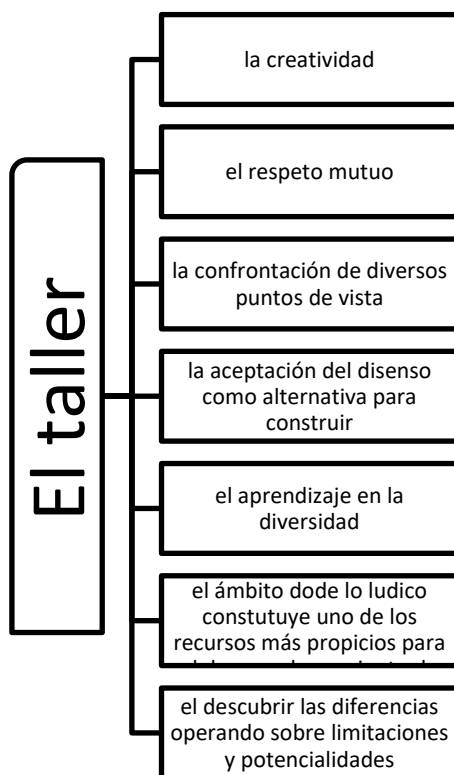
El taller

la creatividad

el respeto mutuo

la confrontación de diversos puntos de vista

la aceptación del disenso como alternativa para construir

el aprendizaje en la diversidad

el ámbito dode lo ludico constutuye uno de los recursos más propicios para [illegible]

el descubrir las diferencias operando sobre limitaciones y potencialidades